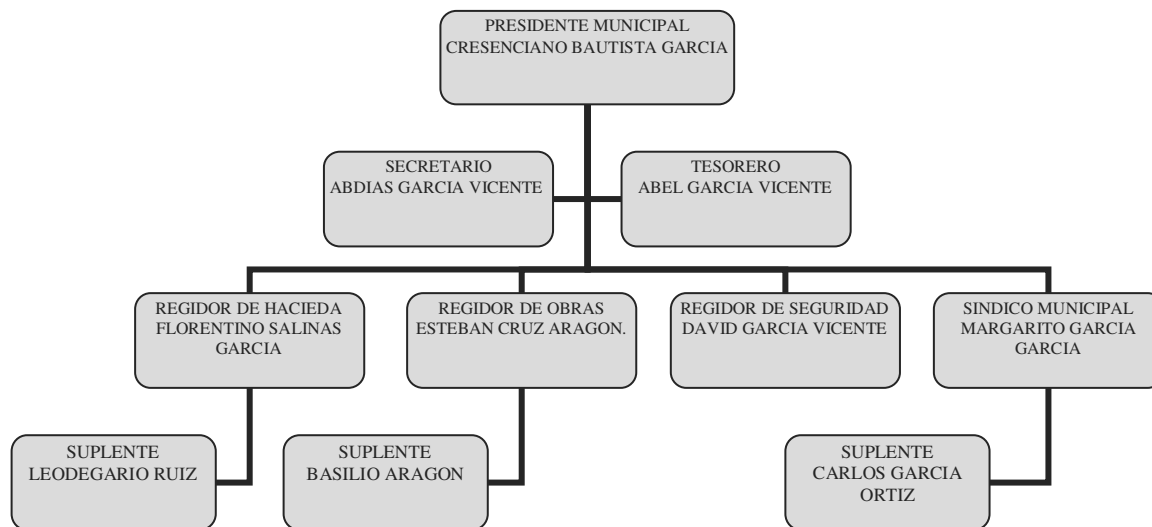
PRESIDENTE MUNICIPAL
CRESENCIANO BAUTISTA GARCIA

SECRETARIO
ABDIAS GARCIA VICENTE

TESORERO
ABEL GARCIA VICENTE

REGIDOR DE HACIEDA
FLORENTINO SALINAS GARCIA

REGIDOR DE OBRAS
ESTEBAN CRUZ ARAGON.

REGIDOR DE SEGURIDAD
DAVID GARCIA VICENTE

SINDICO MUNICIPAL
MARGARITO GARCIA GARCIA

SUPLENTE
LEODEGARIO RUIZ

SUPLENTE
BASILIO ARAGON

SUPLENTE
CARLOS GARCIA ORTIZ